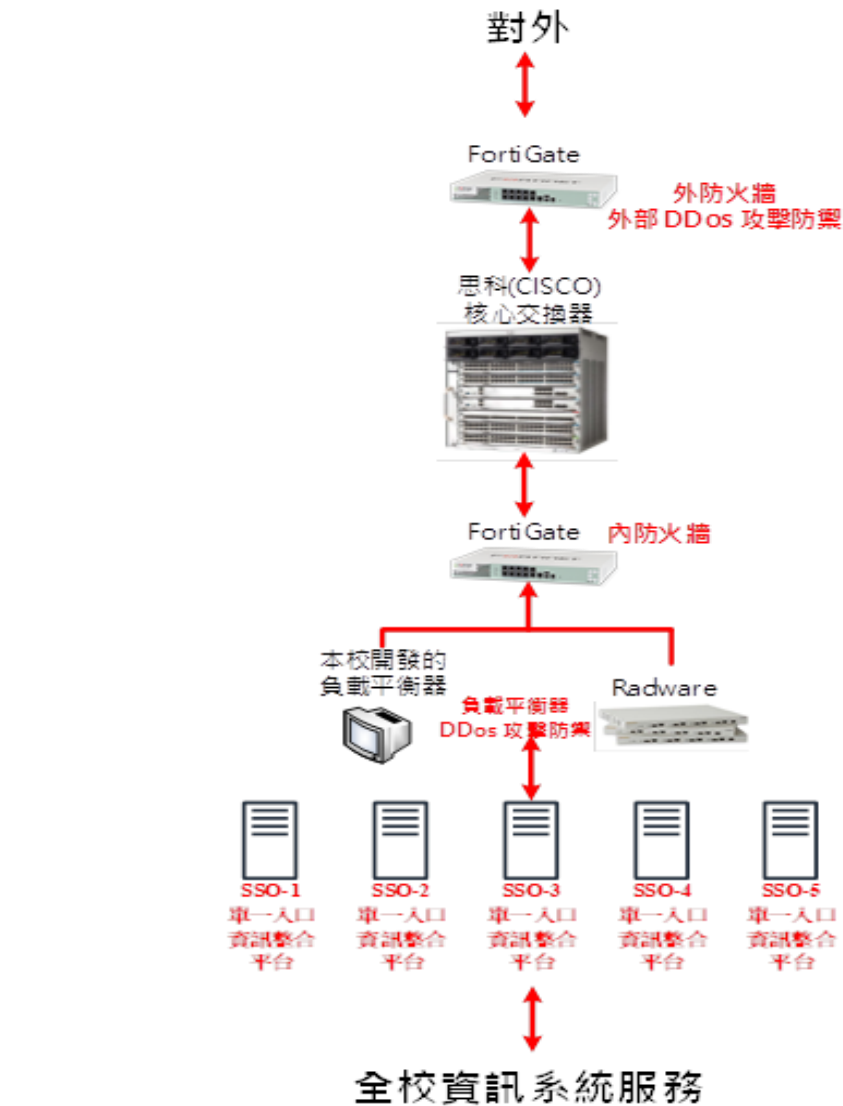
對外

FortiGate

外防火牆
外部 DDos 攻擊防禦

思科(CISCO)
核心交換器

FortiGate

內防火牆

本校開發的
負載平衡器

負載平衡器
DDos 攻擊防禦

Radware

SSO-1
單一入口
資訊整合
平台

SSO-2
單一入口
資訊整合
平台

SSO-3
單一入口
資訊整合
平台

SSO-4
單一入口
資訊整合
平台

SSO-5
單一入口
資訊整合
平台

全校資訊系統服務